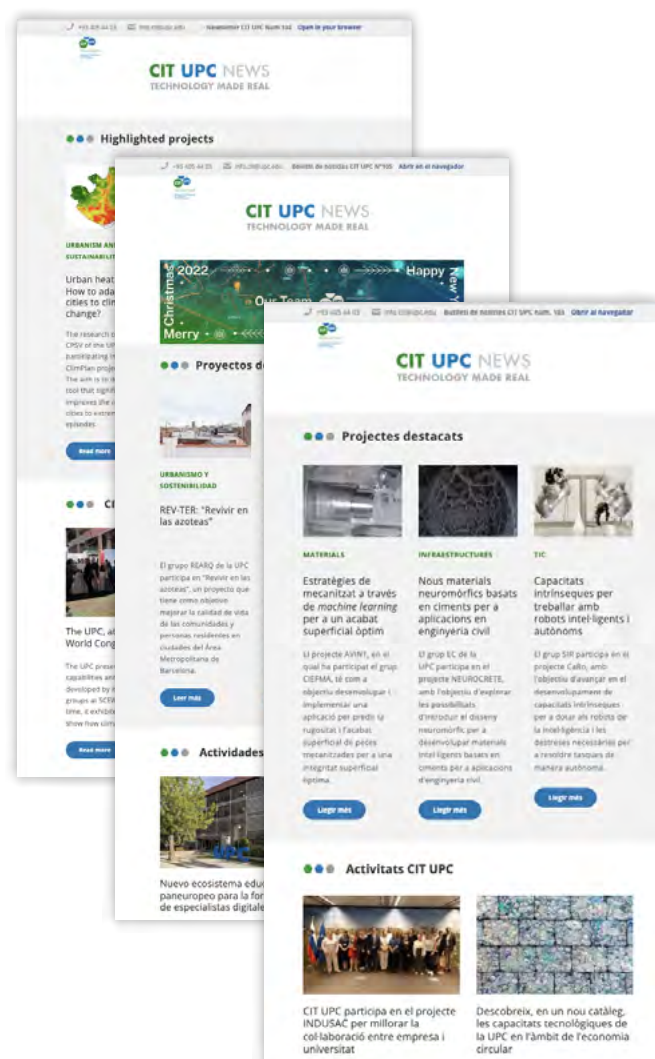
+93 405 44 03 info.cit@upc.edu Newsletter CIT UPC Num 102 Open in your browser

CIT UPC NEWS
TECHNOLOGY MADE REAL

Highlighted projects

URBANISM AN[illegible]
SUSTAINABILIT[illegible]

Urban heat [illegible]
How to ada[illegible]
cities to clim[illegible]
change?

The research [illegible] CPSV of the U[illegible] participating i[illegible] ClimPlan proje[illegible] The aim is to i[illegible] tool that signif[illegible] improves the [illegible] cities to extrem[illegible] episodes

Read more

CI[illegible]

The UPC, at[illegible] World Cong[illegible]

The UPC prese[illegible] capabilities an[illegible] developed by i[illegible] groups at SCEW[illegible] time, it exhibit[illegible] show how sim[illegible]

Read more

+93 405 44 03 info.cit@upc.edu Boletín de noticias CIT UPC Nº100 Abrir en el navegador

CIT UPC NEWS
TECHNOLOGY MADE REAL

Christmas 2022 Happy New Y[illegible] Our Team Merry

Proyectos d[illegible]

URBANISMO Y SOSTENIBILIDAD

REV-TER: "Revivir en las azoteas"

El grupo REARQ de la UPC participa en "Revivir en las azoteas", un proyecto que tiene como objetivo mejorar la calidad de vida de las comunidades y personas residentes en ciudades del Área Metropolitana de Barcelona.

Leer más

Actividades

Nuevo ecosistema edu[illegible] paneuropeo para la for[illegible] de especialistas digital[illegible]

+93 405 44 03 info.cit@upc.edu Butlletí de notícies CIT UPC Núm. 103 Obrir al Navegador

CIT UPC NEWS
TECHNOLOGY MADE REAL

Projectes destacats

MATERIALS

Estratègies de mecanitzat a través de *machine learning* per a un acabat superficial òptim

El projecte AVINT, en el qual ha participat el grup CIEFMA, té com a objectiu desenvolupar i implementar una aplicació per predir la rugositat i l'acabat superficial de peces mecanitzades per a una integritat superficial òptima.

Llegir més

INFRAESTRUCTURES

Nous materials neuromòrfics basats en ciments per a aplicacions en enginyeria civil

El grup EC de la UPC participa en el projecte NEUROCRETE, amb l'objectiu d'explorar les possibilitats d'introduir el disseny neuromòrfic per a desenvolupar materials intel·ligents basats en ciments per a aplicacions d'enginyeria civil.

Llegir més

TIC

Capacitats intrínseques per treballar amb robots intel·ligents i autònoms

El grup SIR participa en el projecte Cello, amb l'objectiu d'avançar en el desenvolupament de capacitats intrínseques per a dotar als robots de la intel·ligència i les destreses necessàries per a resoldre tasques de manera autònoma.

Llegir més

Activitats CIT UPC

CIT UPC participa en el projecte INDUSAC per millorar la col·laboració entre empresa i universitat

Descobreix, en un nou catàleg, les capacitats tecnològiques de la UPC en l'àmbit de l'economia circular